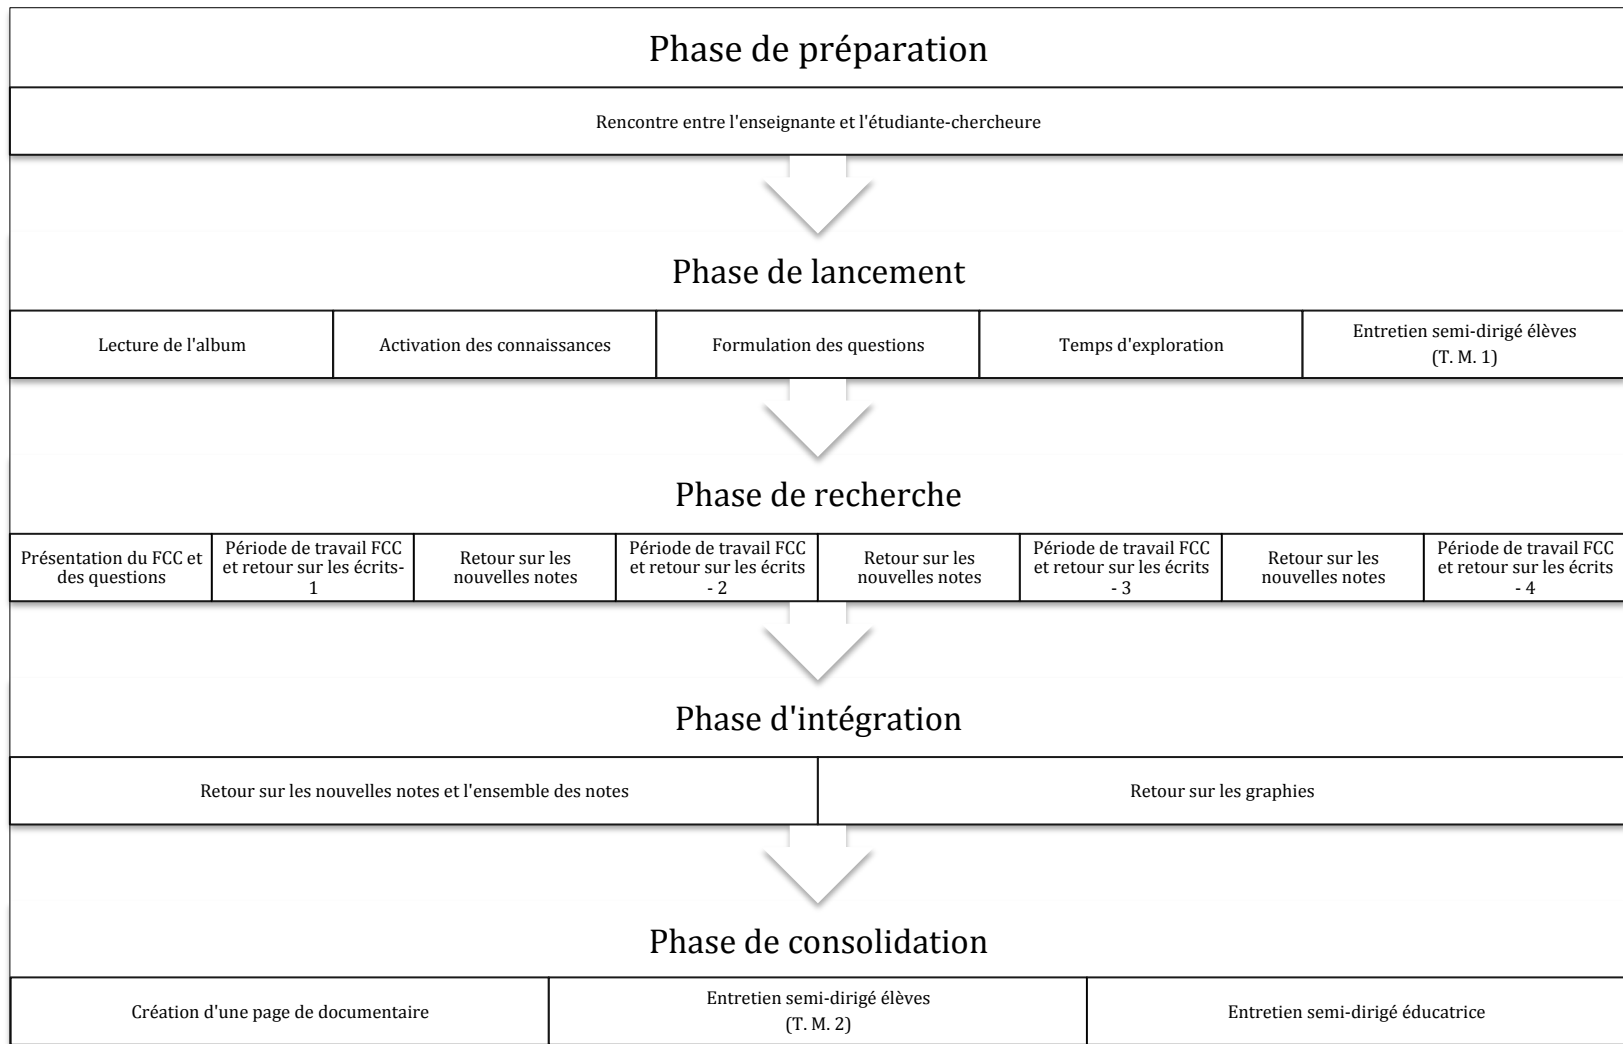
Phase de préparation

Rencontre entre l'enseignante et l'étudiante-chercheure

Phase de lancement

| Lecture de l'album | Activation des connaissances | Formulation des questions | Temps d'exploration | Entretien semi-dirigé élèves (T. M. 1) |
|---|---|---|---|---|

Phase de recherche

| Présentation du FCC et des questions | Période de travail FCC et retour sur les écrits-1 | Retour sur les nouvelles notes | Période de travail FCC et retour sur les écrits - 2 | Retour sur les nouvelles notes | Période de travail FCC et retour sur les écrits - 3 | Retour sur les nouvelles notes | Période de travail FCC et retour sur les écrits - 4 |
|---|---|---|---|---|---|---|---|

Phase d'intégration

| Retour sur les nouvelles notes et l'ensemble des notes | Retour sur les graphies |
|---|---|

Phase de consolidation

| Création d'une page de documentaire | Entretien semi-dirigé élèves (T. M. 2) | Entretien semi-dirigé éducatrice |
|---|---|---|